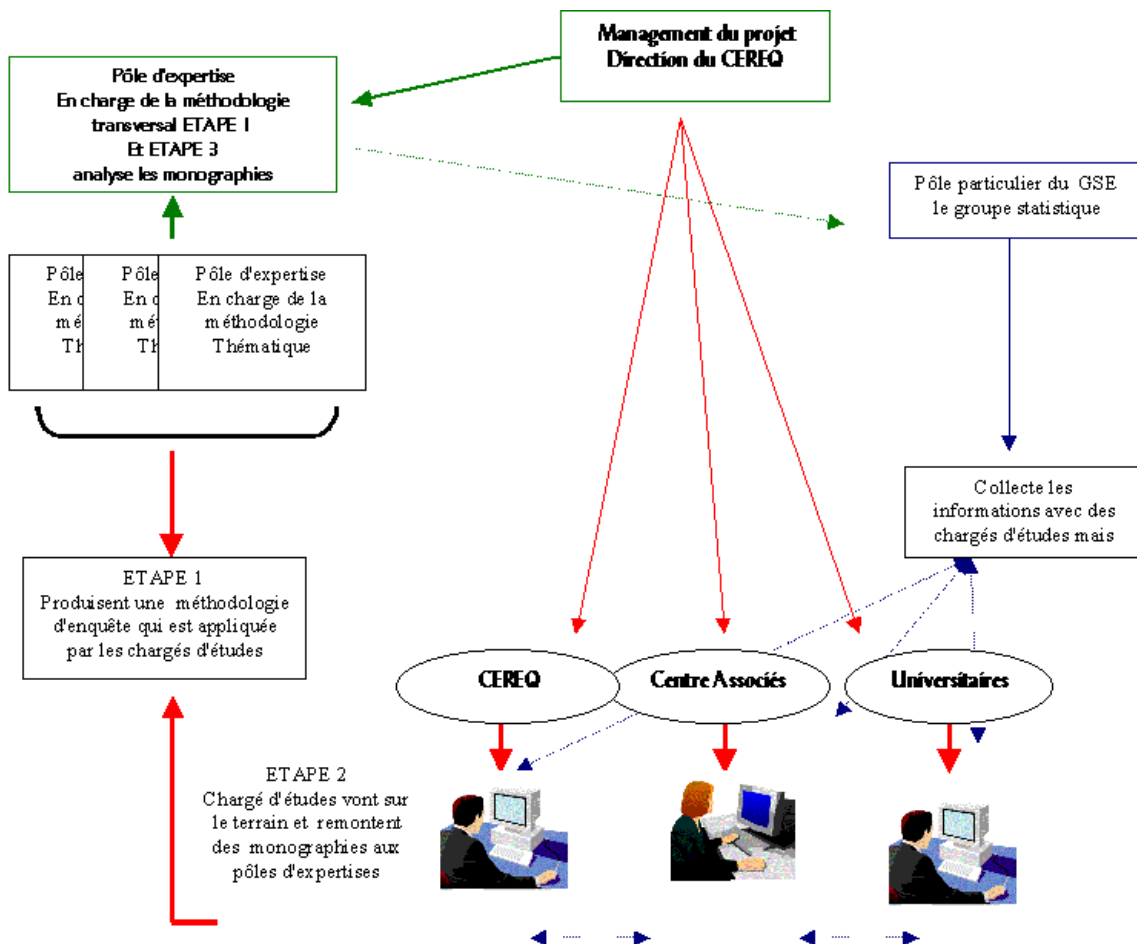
Management du projet
Direction du CEREQ

Pôle d'expertise
En charge de la méthodologie
transversal ETAPE 1
Et ETAPE 3
analyse les monographies

Pôle particulier du GSE
le groupe statistique

Pôle
En c
mét
Th

Pôle
En c
mét
Th

Pôle d'expertise
En charge de la
méthodologie
Thématique

Collecte les
informations avec des
chargés d'études mais

ETAPE 1
Produisent une méthodologie
d'enquête qui est appliquée
par les chargés d'études

CEREQ

Centre Associés

Universitaires

ETAPE 2
Chargé d'études vont sur
le terrain et remontent
des monographies aux
pôles d'expertises